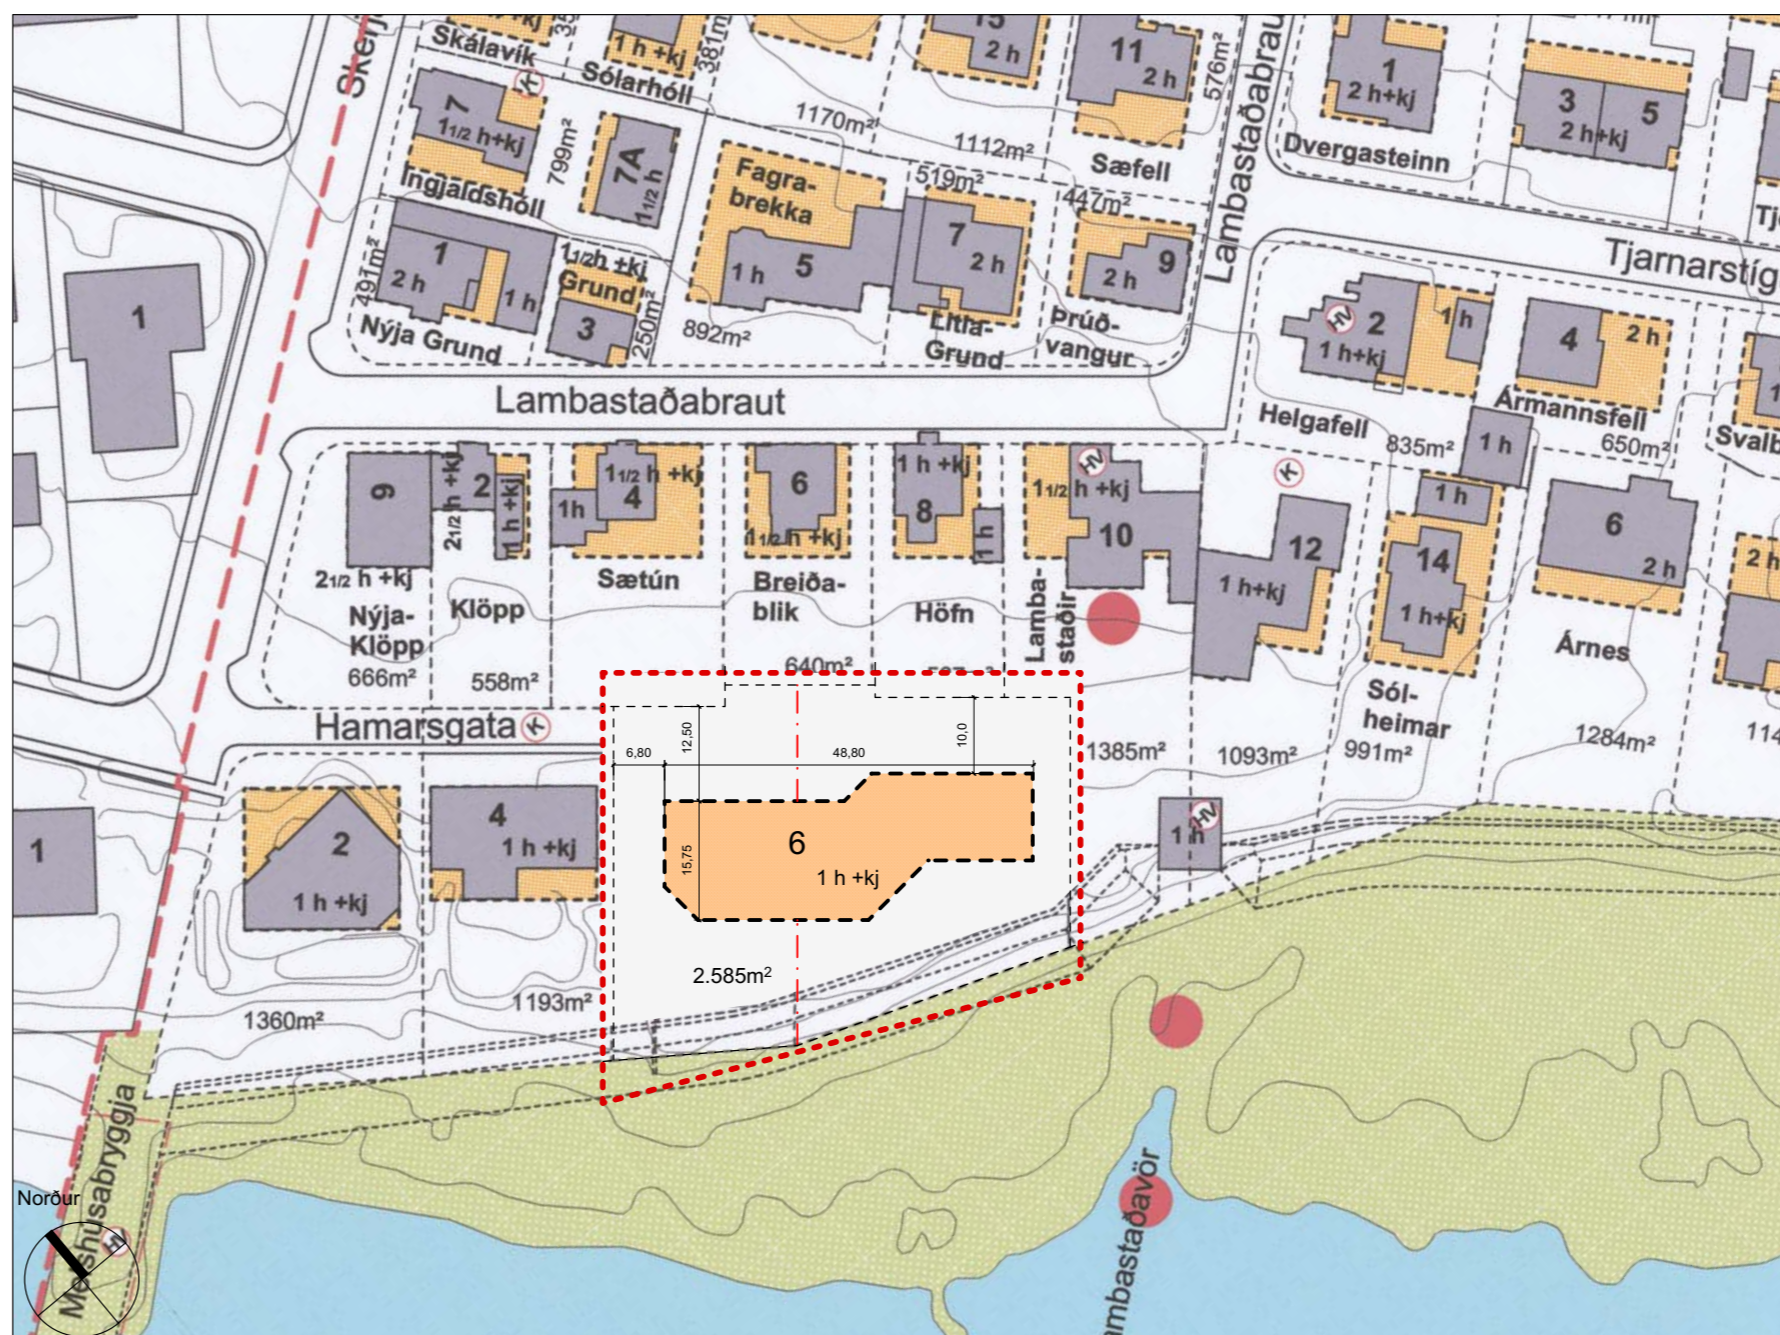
Skálavík
Sólarhóll
1 h +kj
381m²
7
1 1/2 h+kj
799m²
Ingjaldshóll
7A
1 1/2 h
1170m²
1112m²
15
2 h
11
2 h
576m²
Sæfell
Fagrabrekka
519m²
447m²
1
2 h+kj
Dvergasteinn
3
5
2 h+kj
Lambastaðabraut
Tjarnarstíg
491m²
1
2 h
1 h
Nýja Grund
1 1/2 h +kj
Grund
3
250m²
1 h
5
892m²
7
2 h
Litla-Grund
2 h
9
Þrúðvangur
2
1 h+kj
1 h
HV
4
2 h
Ármannsfell
650m²
Helgafell
835m²
1 h
Svalb
1
Lambastaðabraut
9
2 1/2 h +kj
2
2 1/2 h
1 h +kj
Nýja-Klöpp
666m²
Klöpp
558m²
1 1/2 h +kj
1h
4
Sætún
6
1 1/2 h +kj
Breiðablik
640m²
1 h +kj
8
1 h
Höfn
1 1/2 h +kj
10
HV
Lambastaðir
12
1 h+kj
1 h
14
1 h+kj
Sólheimar
991m²
6
2 h
Árnes
1284m²
2 h
114
Hamarsgata
6,80
12,50
48,80
10,0
1385m²
1093m²
6
1 h +kj
15,75
2.585m²
1 h
HV
2
1 h +kj
4
1 h +kj
1
1360m²
1193m²
Norður
Mölshúsabryggja
Lambastaðavör